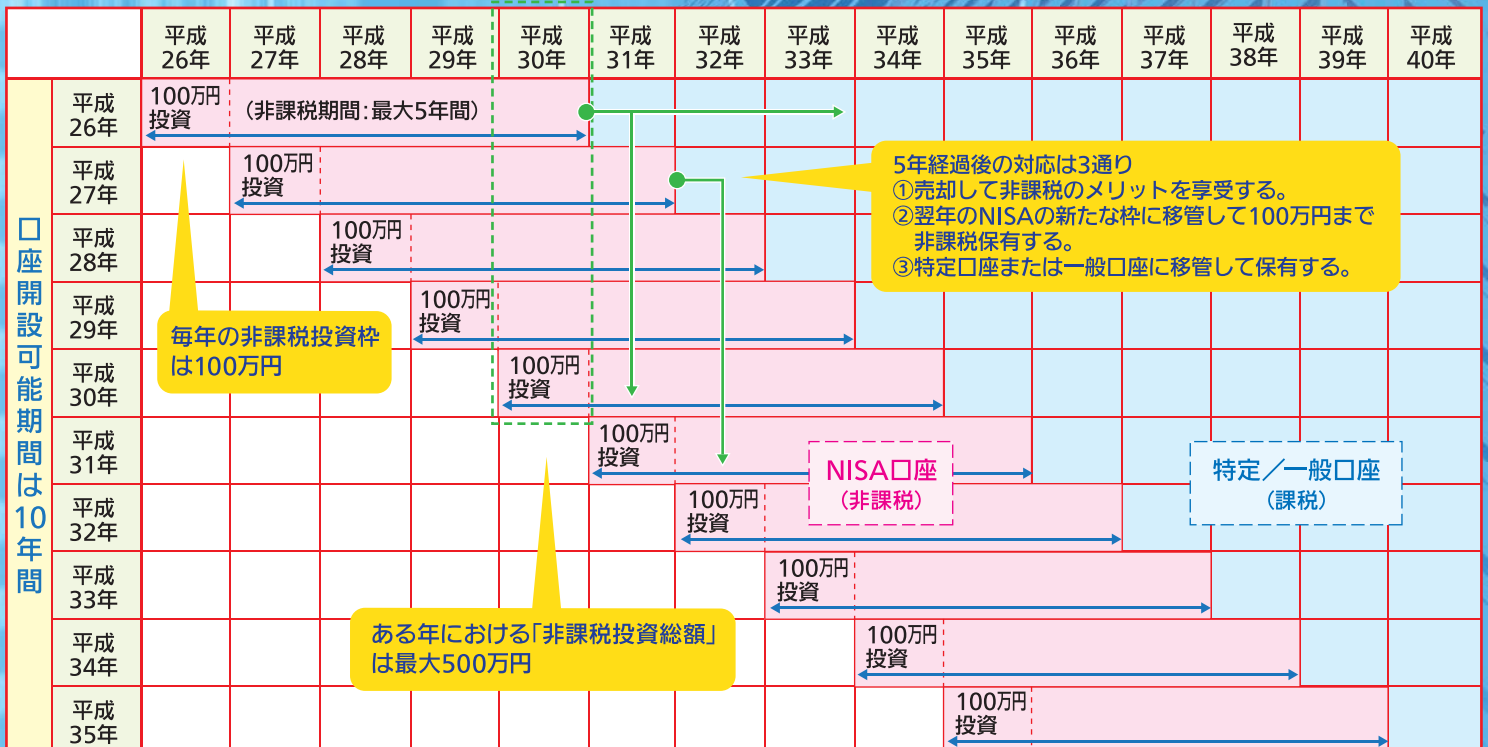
| | 平成26年 | 平成27年 | 平成28年 | 平成29年 | 平成30年 | 平成31年 | 平成32年 | 平成33年 | 平成34年 | 平成35年 | 平成36年 | 平成37年 | 平成38年 | 平成39年 | 平成40年 |
|---|---|---|---|---|---|---|---|---|---|---|---|---|---|---|---|
| 平成26年 | 100万円投資 | (非課税期間:最大5年間) | | | | | | | | | | | | | |
| 平成27年 | | 100万円投資 | | | | | | | | | | | | | |
| 平成28年 | | | 100万円投資 | | | | | | | | | | | | |
| 平成29年 | | | | 100万円投資 | | | | | | | | | | | |
| 平成30年 | | | | | 100万円投資 | | | | | | | | | | |
| 平成31年 | | | | | | 100万円投資 | | | | | | | | | |
| 平成32年 | | | | | | | 100万円投資 | | | | | | | | |
| 平成33年 | | | | | | | | 100万円投資 | | | | | | | |
| 平成34年 | | | | | | | | | 100万円投資 | | | | | | |
| 平成35年 | | | | | | | | | | 100万円投資 | | | | | |

口座開設可能期間は10年間

5年経過後の対応は3通り
①売却して非課税のメリットを享受する。
②翌年のNISAの新たな枠に移管して100万円まで非課税保有する。
③特定口座または一般口座に移管して保有する。

毎年の非課税投資枠は100万円

NISA口座
(非課税)

特定／一般口座
(課税)

ある年における「非課税投資総額」は最大500万円